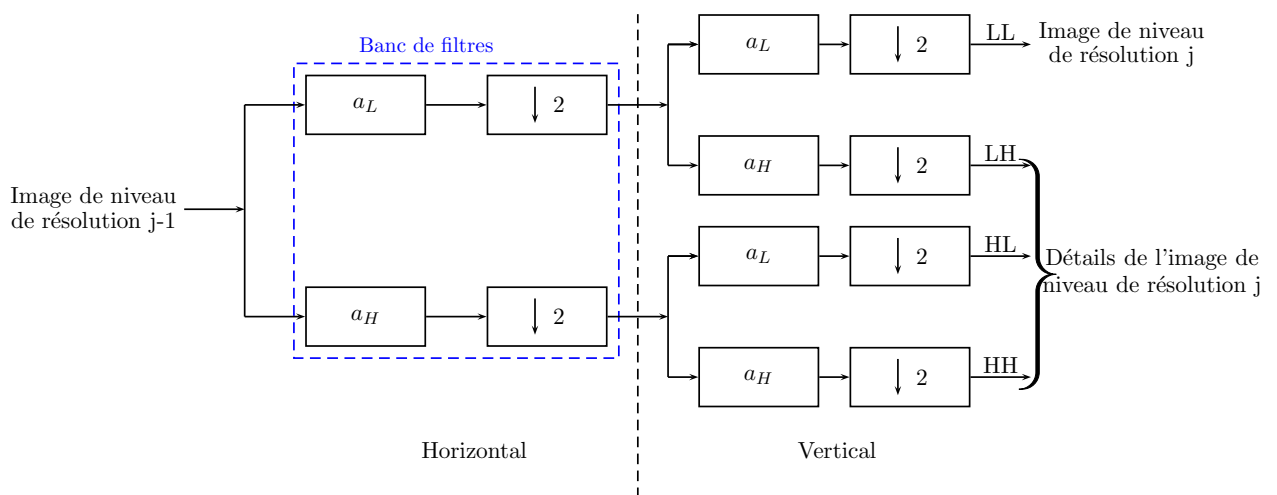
Banc de filtres

Image de niveau de résolution j-1

$a_L$

$\downarrow 2$

$a_H$

$\downarrow 2$

$a_L$

$\downarrow 2$

LL

Image de niveau de résolution j

$a_H$

$\downarrow 2$

LH

$a_L$

$\downarrow 2$

HL

Détails de l'image de niveau de résolution j

$a_H$

$\downarrow 2$

HH

Horizontal

Vertical